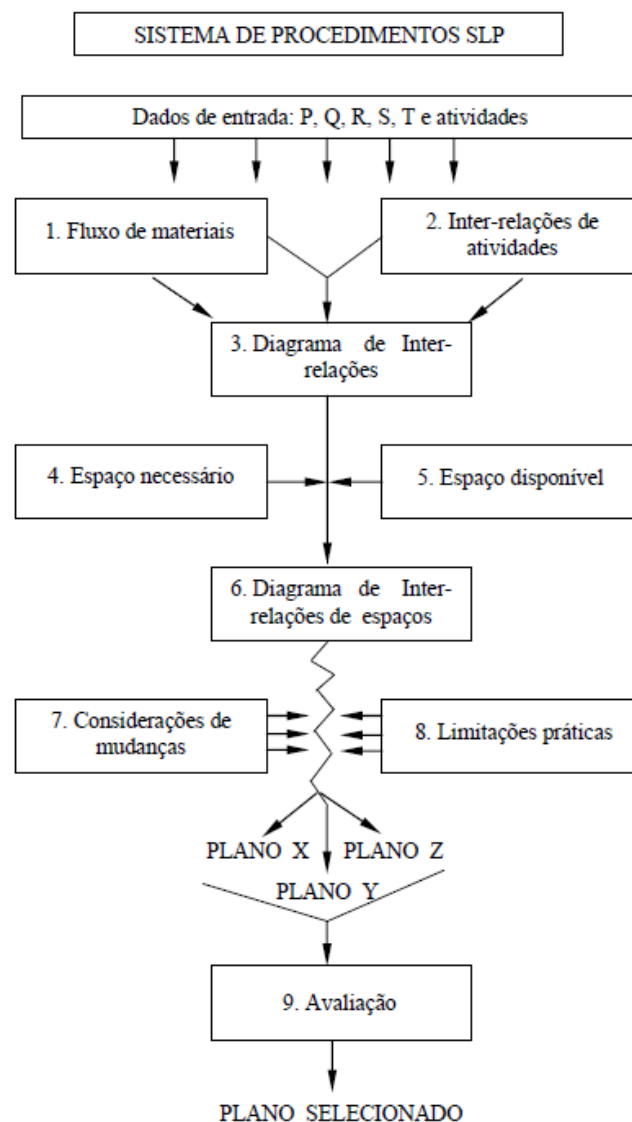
SISTEMA DE PROCEDIMENTOS SLP

Dados de entrada: P, Q, R, S, T e atividades

1. Fluxo de materiais

2. Inter-relações de atividades

3. Diagrama de Inter-relações

4. Espaço necessário

5. Espaço disponível

6. Diagrama de Inter-relações de espaços

7. Considerações de mudanças

8. Limitações práticas

PLANO X

PLANO Z

PLANO Y

9. Avaliação

PLANO SELECIONADO